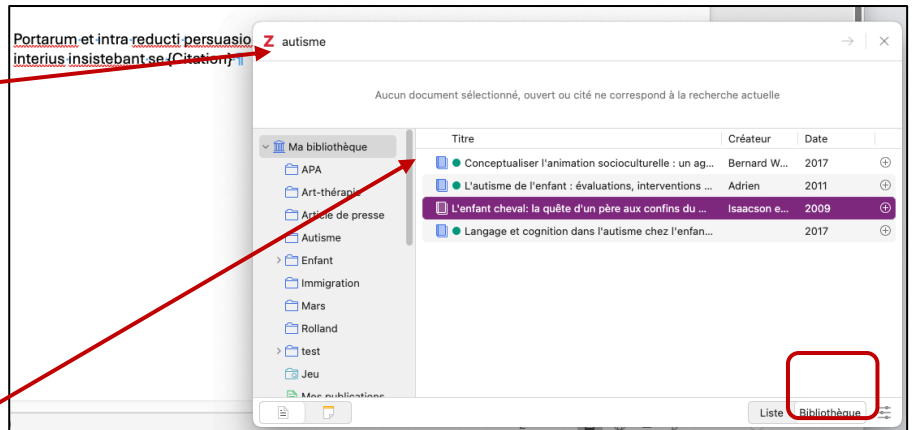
Portarum et intra reducti persuasio interius insistebant se {Citation}

Z autisme

Aucun document sélectionné, ouvert ou cité ne correspond à la recherche actuelle

Ma bibliothèque
APA
Art-thérapie
Article de presse
Autisme
Enfant
Immigration
Mars
Rolland
test
Jeu
Mes publications

| Titre | Créateur | Date |
|---|---|---|
| Conceptualiser l'animation socioculturelle : un ag... | Bernard W... | 2017 |
| L'autisme de l'enfant : évaluations, interventions ... | Adrien | 2011 |
| L'enfant cheval: la quête d'un père aux confins du ... | Isaacson e... | 2009 |
| Langage et cognition dans l'autisme chez l'enfan... | | 2017 |

Liste Bibliothèque